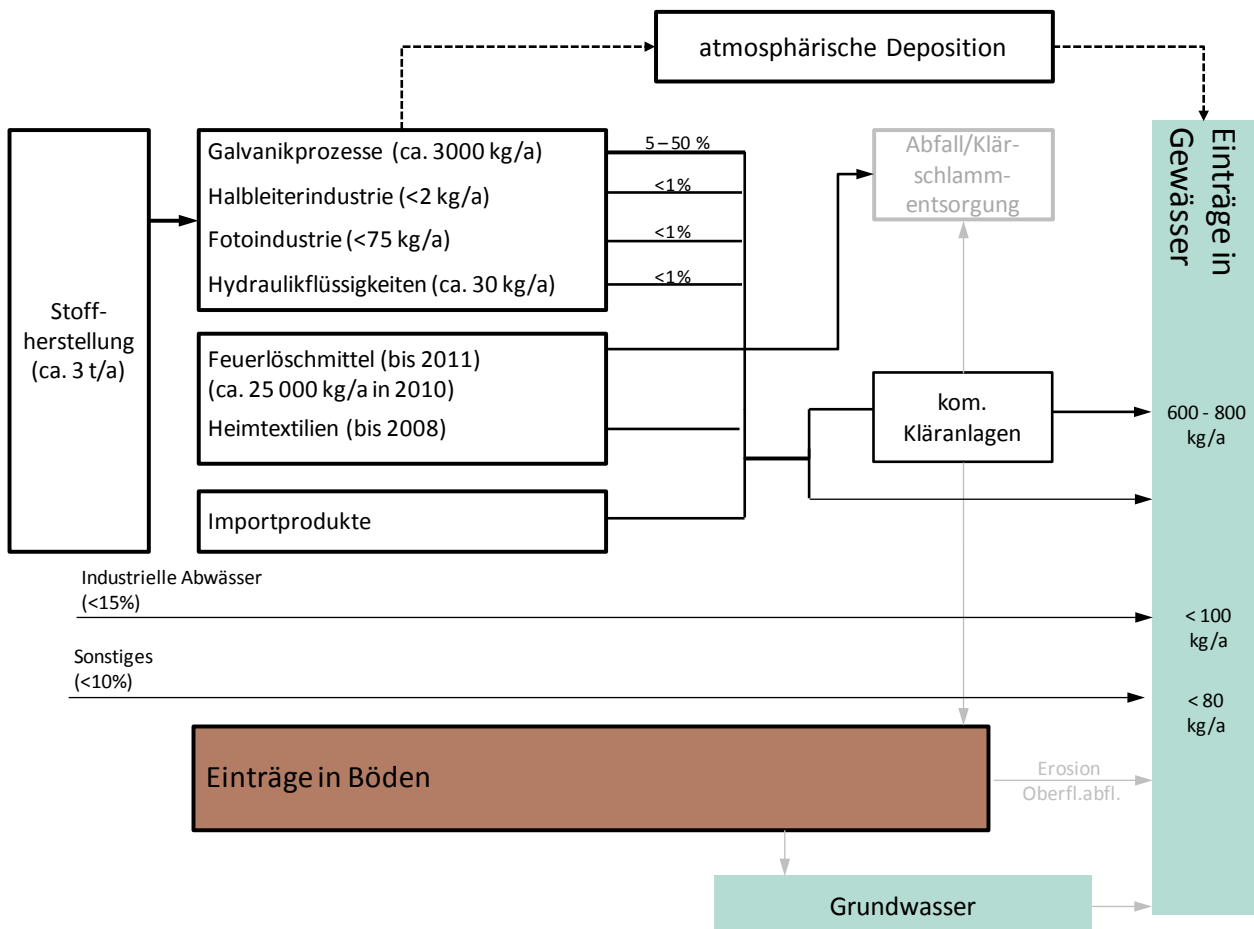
atmosphärische Deposition

Stoffherstellung (ca. 3 t/a)

Galvanikprozesse (ca. 3000 kg/a)
Halbleiterindustrie (<2 kg/a)
Fotoindustrie (<75 kg/a)
Hydraulikflüssigkeiten (ca. 30 kg/a)

5 – 50 %
<1%
<1%
<1%

Feuerlöschmittel (bis 2011)
(ca. 25 000 kg/a in 2010)
Heimtextilien (bis 2008)

Importprodukte

Abfall/Klärschlammentsorgung

kom. Kläranlagen

Einträge in Gewässer

600 - 800 kg/a

Industrielle Abwässer
(<15%)

< 100 kg/a

Sonstiges
(<10%)

< 80 kg/a

Einträge in Böden

Erosion
Oberfl.abfl.

Grundwasser